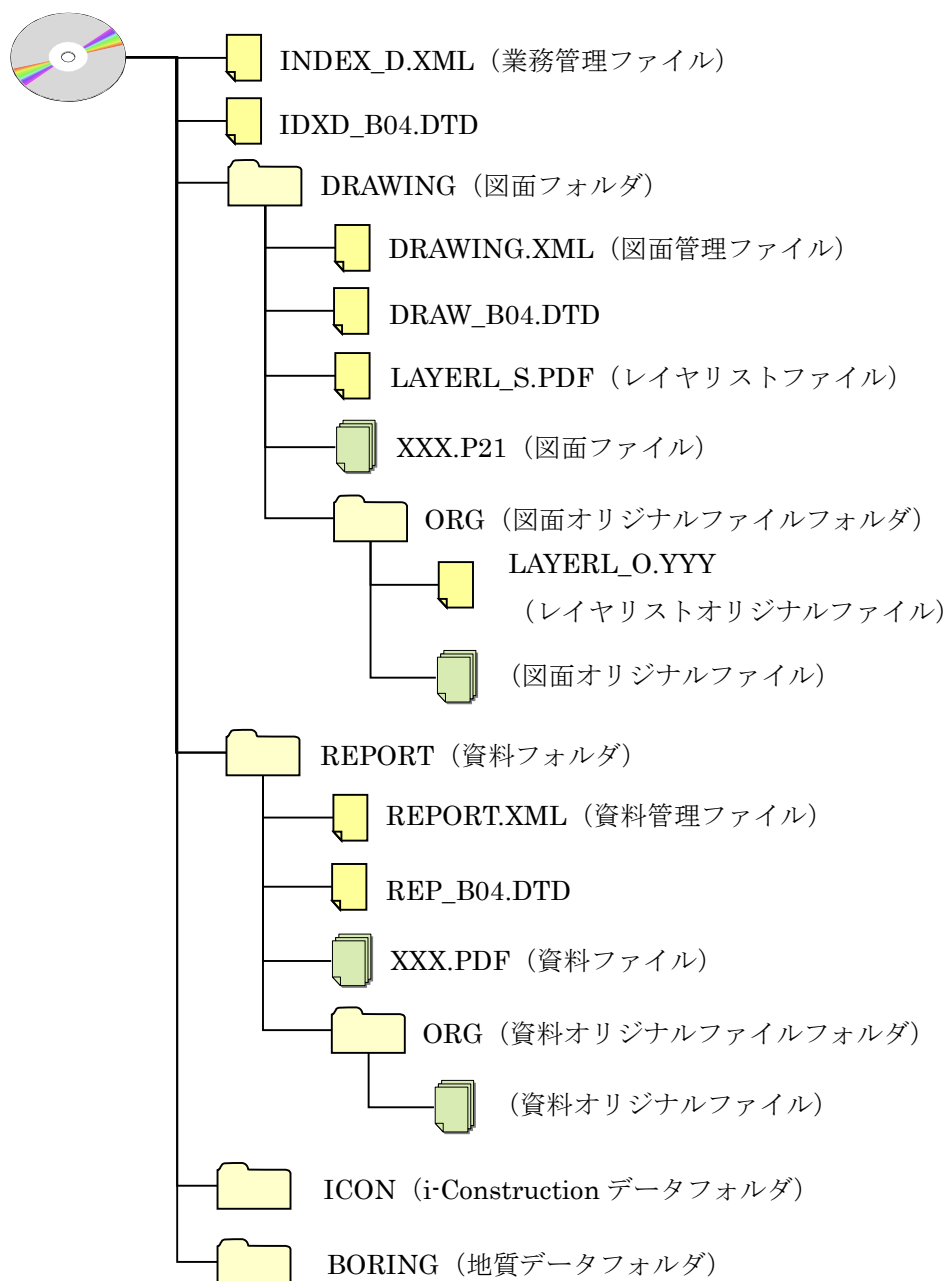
INDEX_D.XML（業務管理ファイル）

IDXD_B04.DTD

DRAWING（図面フォルダ）

DRAWING.XML（図面管理ファイル）

DRAW_B04.DTD

LAYERL_S.PDF（レイヤリストファイル）

XXX.P21（図面ファイル）

ORG（図面オリジナルファイルフォルダ）

LAYERL_O.YYY
（レイヤリストオリジナルファイル）

（図面オリジナルファイル）

REPORT（資料フォルダ）

REPORT.XML（資料管理ファイル）

REP_B04.DTD

XXX.PDF（資料ファイル）

ORG（資料オリジナルファイルフォルダ）

（資料オリジナルファイル）

ICON（i-Construction データフォルダ）

BORING（地質データフォルダ）